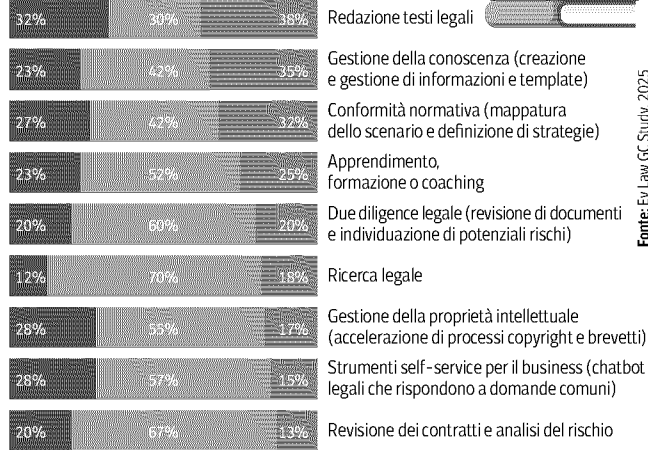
| | | | |
|---|---|---|---|
| 32% | 30% | 38% | Redazione testi legali |
| 23% | 42% | 35% | Gestione della conoscenza (creazione e gestione di informazioni e template) |
| 27% | 42% | 32% | Conformità normativa (mappatura dello scenario e definizione di strategie) |
| 23% | 52% | 25% | Apprendimento, formazione o coaching |
| 20% | 60% | 20% | Due diligence legale (revisione di documenti e individuazione di potenziali rischi) |
| 12% | 70% | 18% | Ricerca legale |
| 28% | 55% | 17% | Gestione della proprietà intellettuale (accelerazione di processi copyright e brevetti) |
| 28% | 57% | 15% | Strumenti self-service per il business (chatbot legali che rispondono a domande comuni) |
| 20% | 67% | 13% | Revisione dei contratti e analisi del rischio |

Fonte: Ey Law GC Study 2025